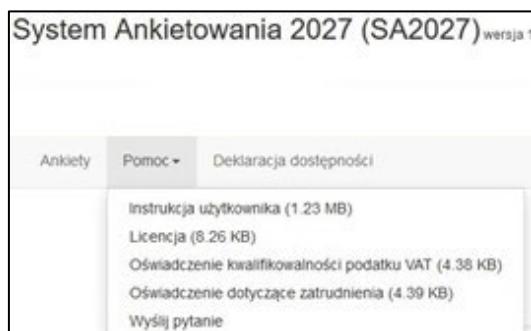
System Ankietowania 2027 (SA2027) wersja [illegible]

Ankiety Pomoc ▾ Deklaracja dostępności

Instrukcja użytkownika (1.23 MB)
Licencja (8.26 KB)
Oświadczenie kwalifikowalności podatku VAT (4.38 KB)
Oświadczenie dotyczące zatrudnienia (4.39 KB)
Wyślij pytanie